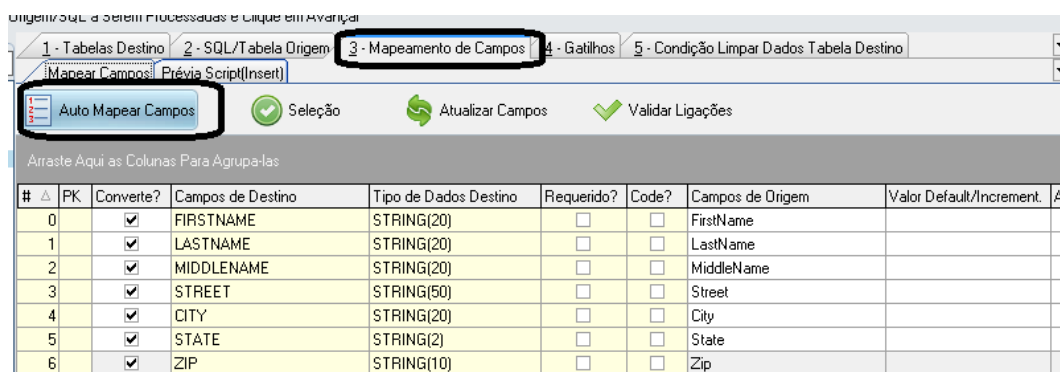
Origem/SQL a Serem Processadas e Clique em Avançar

1 - Tabelas Destino | 2 - SQL/Tabela Origem | 3 - Mapeamento de Campos | 4 - Gatilhos | 5 - Condição Limpar Dados Tabela Destino

Mapear Campos | Prévia Script(Insert)

Auto Mapear Campos | Seleção | Atualizar Campos | Validar Ligações

Arraste Aqui as Colunas Para Agrupa-las

| # | PK | Converte? | Campos de Destino | Tipo de Dados Destino | Requerido? | Code? | Campos de Origem | Valor Default/Increment. |
|---|---|---|---|---|---|---|---|---|
| 0 | | ✔ | FIRSTNAME | STRING(20) | ☐ | ☐ | FirstName | |
| 1 | | ✔ | LASTNAME | STRING(20) | ☐ | ☐ | LastName | |
| 2 | | ✔ | MIDDLENAME | STRING(20) | ☐ | ☐ | MiddleName | |
| 3 | | ✔ | STREET | STRING(50) | ☐ | ☐ | Street | |
| 4 | | ✔ | CITY | STRING(20) | ☐ | ☐ | City | |
| 5 | | ✔ | STATE | STRING(2) | ☐ | ☐ | State | |
| 6 | | ✔ | ZIP | STRING(10) | ☐ | ☐ | Zip | |